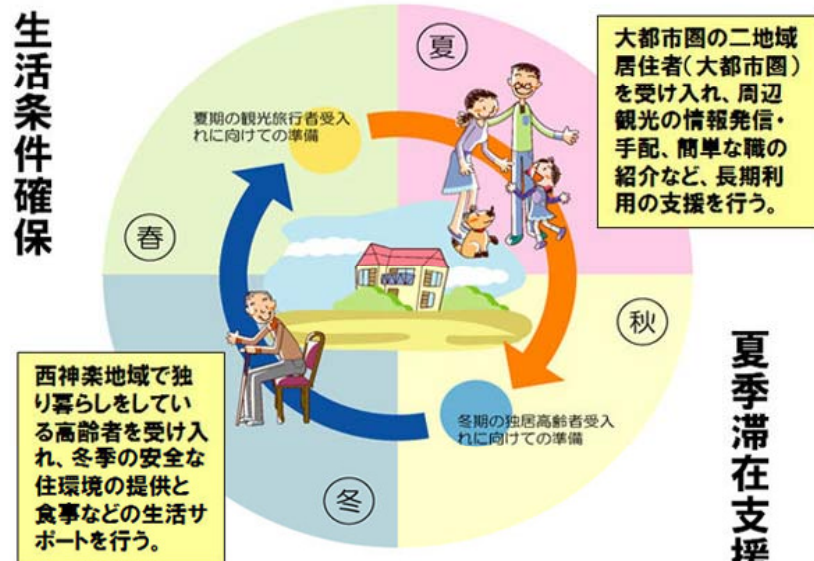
生活条件確保

夏

大都市圏の二地域居住者（大都市圏）を受け入れ、周辺観光の情報発信・手配、簡単な職の紹介など、長期利用の支援を行う。

夏期の観光旅行者受入れに向けての準備

春

秋

夏季滞在支援

西神楽地域で独り暮らしをしている高齢者を受け入れ、冬季の安全な住環境の提供と食事などの生活サポートを行う。

冬期の独居高齢者受入れに向けての準備

冬